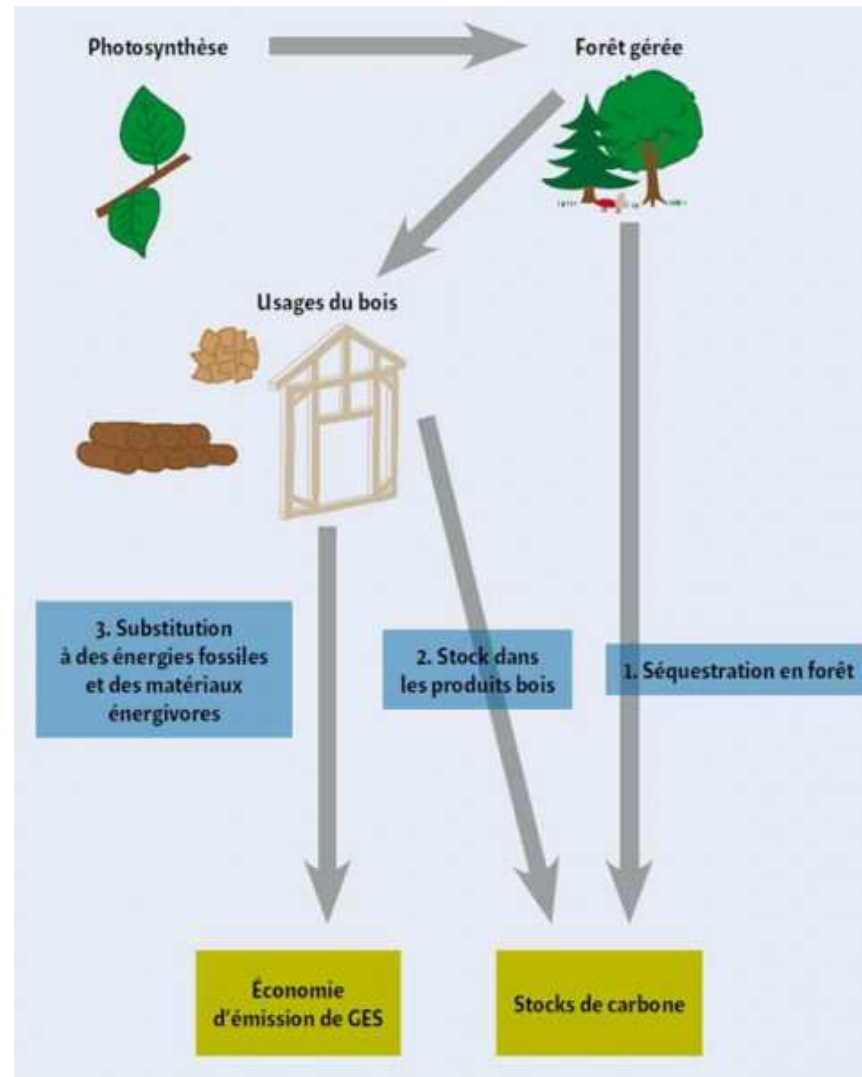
Photosynthèse

Forêt gérée

Usages du bois

3. Substitution à des énergies fossiles et des matériaux énergivores

2. Stock dans les produits bois

1. Séquestration en forêt

Économie d'émission de GES

Stocks de carbone